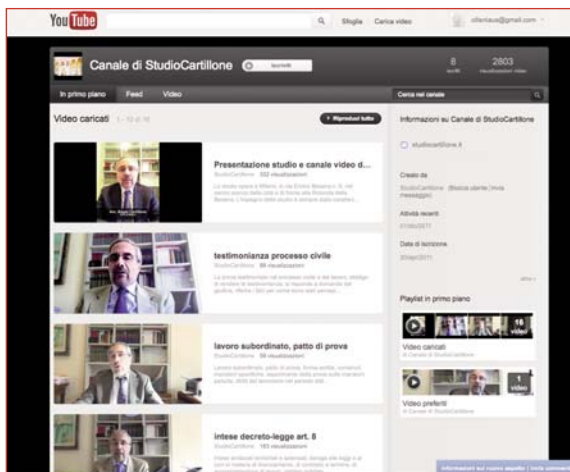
YouTube

Sfoglia Carica video

Canale di StudioCartillone

Iscriviti

8

2803

In primo piano Feed Video

Cerca nel canale

Video caricati

Riproduci tutto

Presentazione studio e canale video d...

StudioCartillone 532 visualizzazioni

testimonianza processo civile

StudioCartillone 95 visualizzazioni

lavoro subordinato, patto di prova

StudioCartillone 59 visualizzazioni

intese decreto-legge art. 8

StudioCartillone 165 visualizzazioni

Informazioni su Canale di StudioCartillone

studiocartillone.it

Creato da

StudioCartillone

Attività recenti

Data di iscrizione

Playlist in primo piano

16 video

Video caricati

1 video

Video preferiti